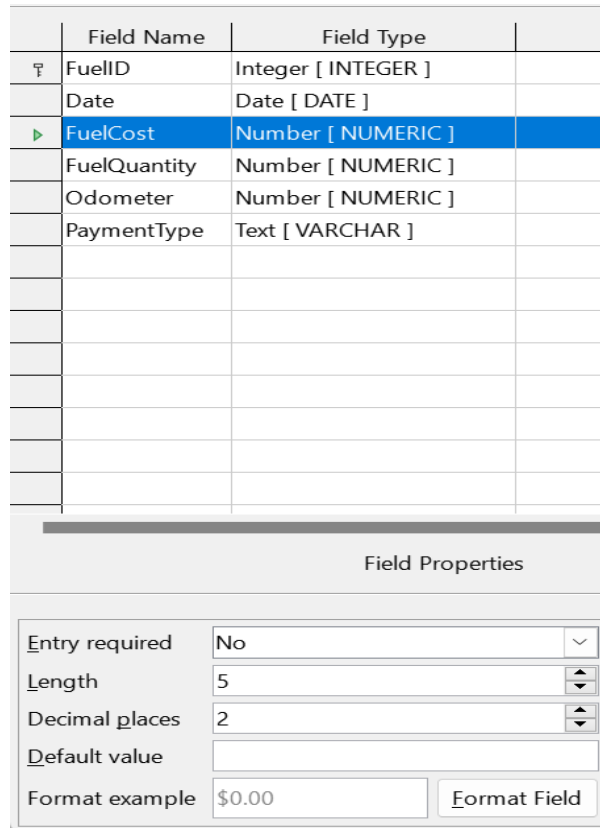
| Field Name | Field Type | |
|---|---|---|
| FuelID | Integer [ INTEGER ] | |
| Date | Date [ DATE ] | |
| FuelCost | Number [ NUMERIC ] | |
| FuelQuantity | Number [ NUMERIC ] | |
| Odometer | Number [ NUMERIC ] | |
| PaymentType | Text [ VARCHAR ] | |

Field Properties

Entry required No

Length 5

Decimal places 2

Default value

Format example $0.00 Format Field